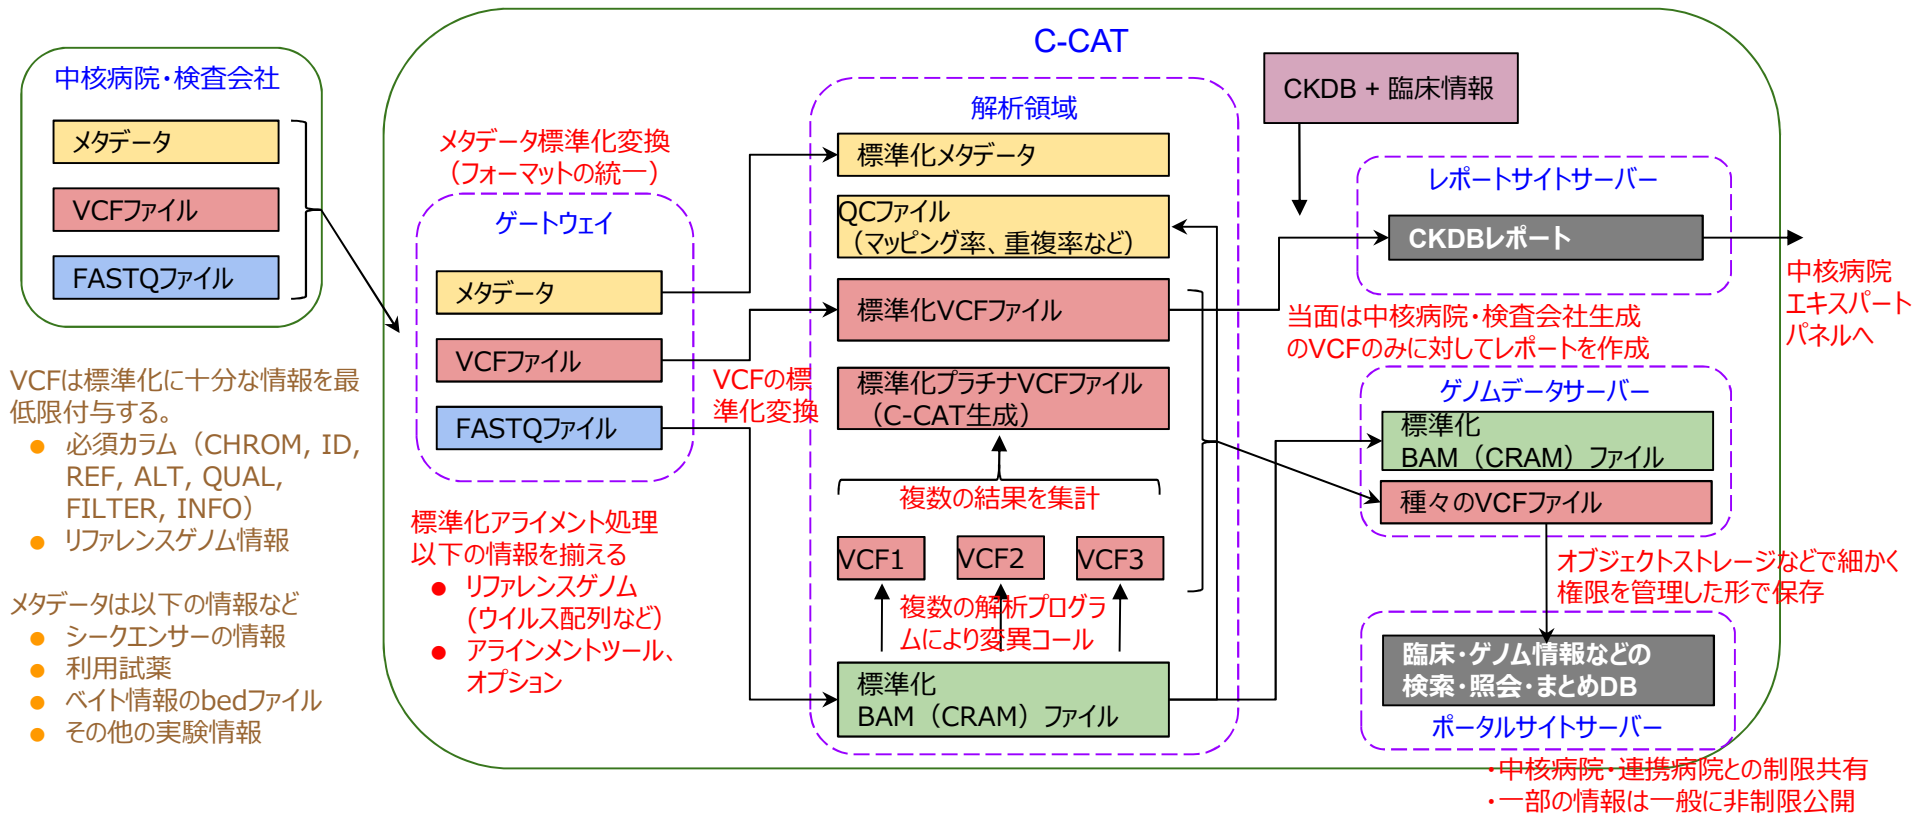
中核病院・検査会社

メタデータ

VCFファイル

FASTQファイル

VCFは標準化に十分な情報を最低限付与する。
● 必須カラム（CHROM, ID, REF, ALT, QUAL, FILTER, INFO）
● リファレンスゲノム情報

メタデータは以下の情報など
● シークエンサーの情報
● 利用試薬
● ベイト情報のbedファイル
● その他の実験情報

C-CAT

メタデータ標準化変換（フォーマットの統一）

ゲートウェイ

メタデータ

VCFファイル

FASTQファイル

VCFの標準化変換

標準化アライメント処理
以下の情報を揃える
● リファレンスゲノム（ウイルス配列など）
● アラインメントツール、オプション

解析領域

標準化メタデータ

QCファイル（マッピング率、重複率など）

標準化VCFファイル

標準化プラチナVCFファイル（C-CAT生成）

複数の結果を集計

VCF1

VCF2

VCF3

複数の解析プログラムにより変異コール

標準化
BAM（CRAM）ファイル

CKDB + 臨床情報

レポートサイトサーバー

CKDBレポート

中核病院
エキスパートパネルへ

当面は中核病院・検査会社生成のVCFのみに対してレポートを作成

ゲノムデータサーバー

標準化
BAM（CRAM）ファイル

種々のVCFファイル

オブジェクトストレージなどで細かく権限を管理した形で保存

臨床・ゲノム情報などの検索・照会・まとめDB

ポータルサイトサーバー

・中核病院・連携病院との制限共有
・一部の情報は一般に非制限公開